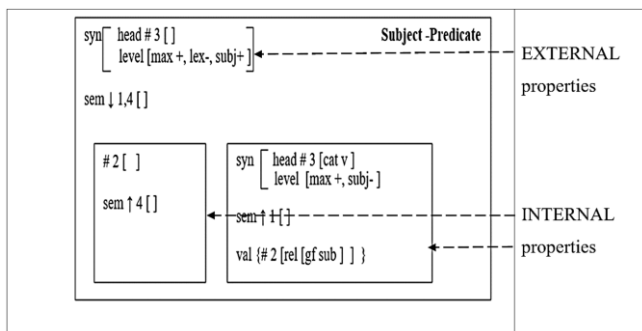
syn head # 3 [ ]
level [max +, lex-, subj+]

Subject -Predicate

EXTERNAL properties

sem ↓ 1,4 [ ]

# 2 [ ]

sem ↑ 4 [ ]

syn head # 3 [cat v ]
level [max +, subj- ]

sem ↑ 1 [ ]

INTERNAL properties

val {# 2 [rel [gf sub ] ] }